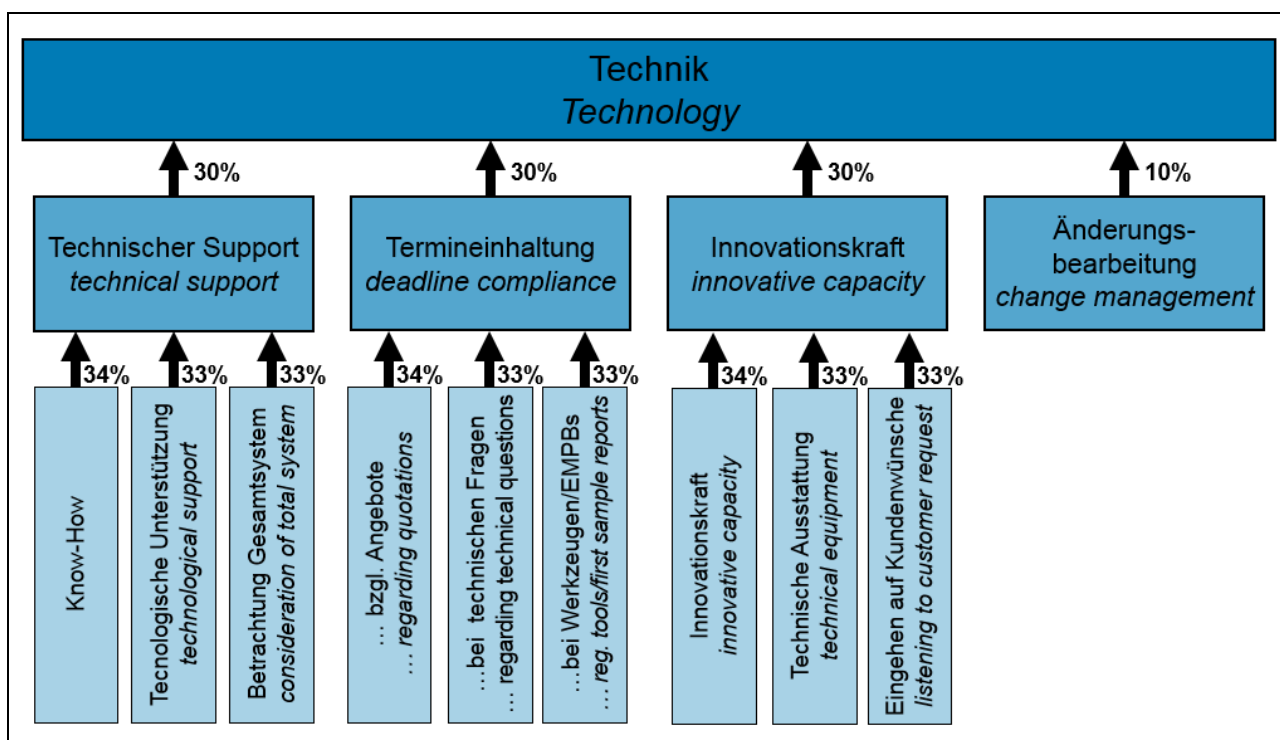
Technik
*Technology*

30%

Technischer Support
*technical support*

34%
Know-How

33%
Tecnologische Unterstützung
*technological support*

33%
Betrachtung Gesamtsystem
*consideration of total system*

30%

Termineinhaltung
*deadline compliance*

34%
… bzgl. Angebote
… *regarding quotations*

33%
…bei technischen Fragen
… regarding technical questions

33%
…bei Werkzeugen/EMPBs
… *reg. tools/first sample reports*

30%

Innovationskraft
*innovative capacity*

34%
Innovationskraft
*innovative capacity*

33%
Technische Ausstattung
*technical equipment*

33%
Eingehen auf Kundenwünsche
*listening to customer request*

10%

Änderungsbearbeitung
*change management*